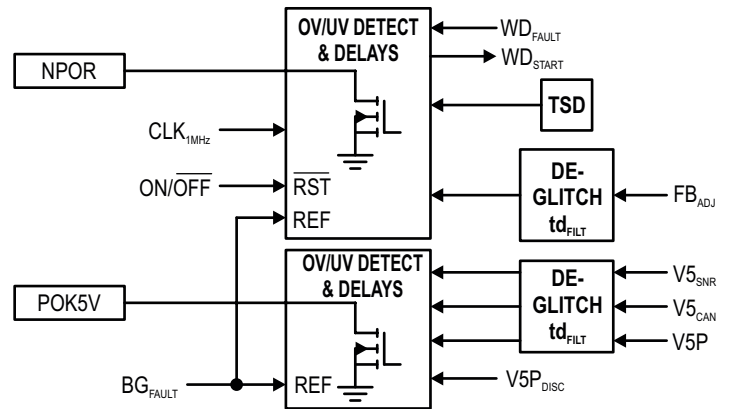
OV/UV DETECT & DELAYS

$WD_{FAULT}$

$WD_{START}$

NPOR

TSD

$CLK_{1MHz}$

ON/$\overline{OFF}$

$\overline{RST}$

REF

DE-GLITCH $td_{FILT}$

$FB_{ADJ}$

OV/UV DETECT & DELAYS

DE-GLITCH $td_{FILT}$

$V5_{SNR}$

$V5_{CAN}$

V5P

POK5V

$BG_{FAULT}$

REF

$V5P_{DISC}$